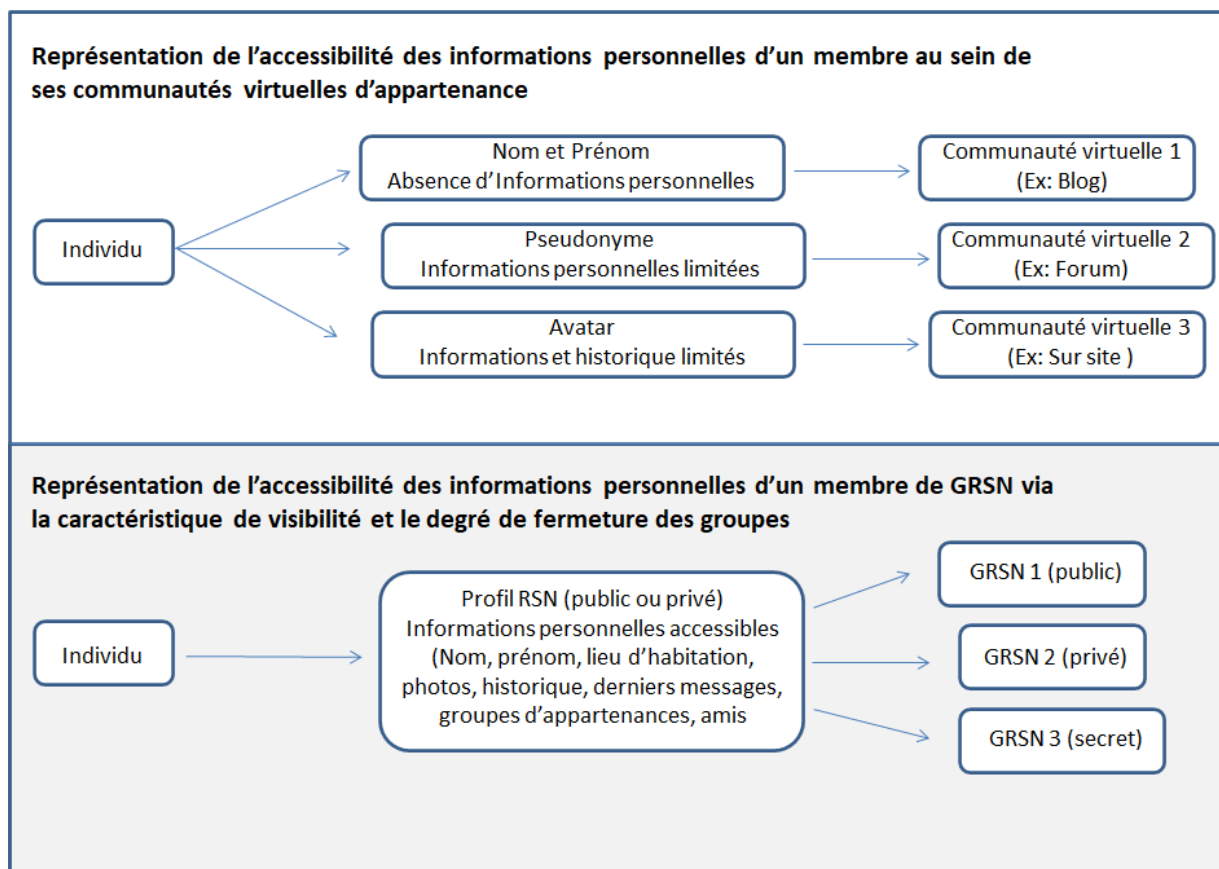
Représentation de l'accessibilité des informations personnelles d'un membre au sein de ses communautés virtuelles d'appartenance

Individu

Nom et Prénom
Absence d'Informations personnelles

Communauté virtuelle 1
(Ex: Blog)

Pseudonyme
Informations personnelles limitées

Communauté virtuelle 2
(Ex: Forum)

Avatar
Informations et historique limités

Communauté virtuelle 3
(Ex: Sur site )

Représentation de l'accessibilité des informations personnelles d'un membre de GRSN via la caractéristique de visibilité et le degré de fermeture des groupes

Individu

Profil RSN (public ou privé)
Informations personnelles accessibles
(Nom, prénom, lieu d'habitation, photos, historique, derniers messages, groupes d'appartenances, amis

GRSN 1 (public)

GRSN 2 (privé)

GRSN 3 (secret)